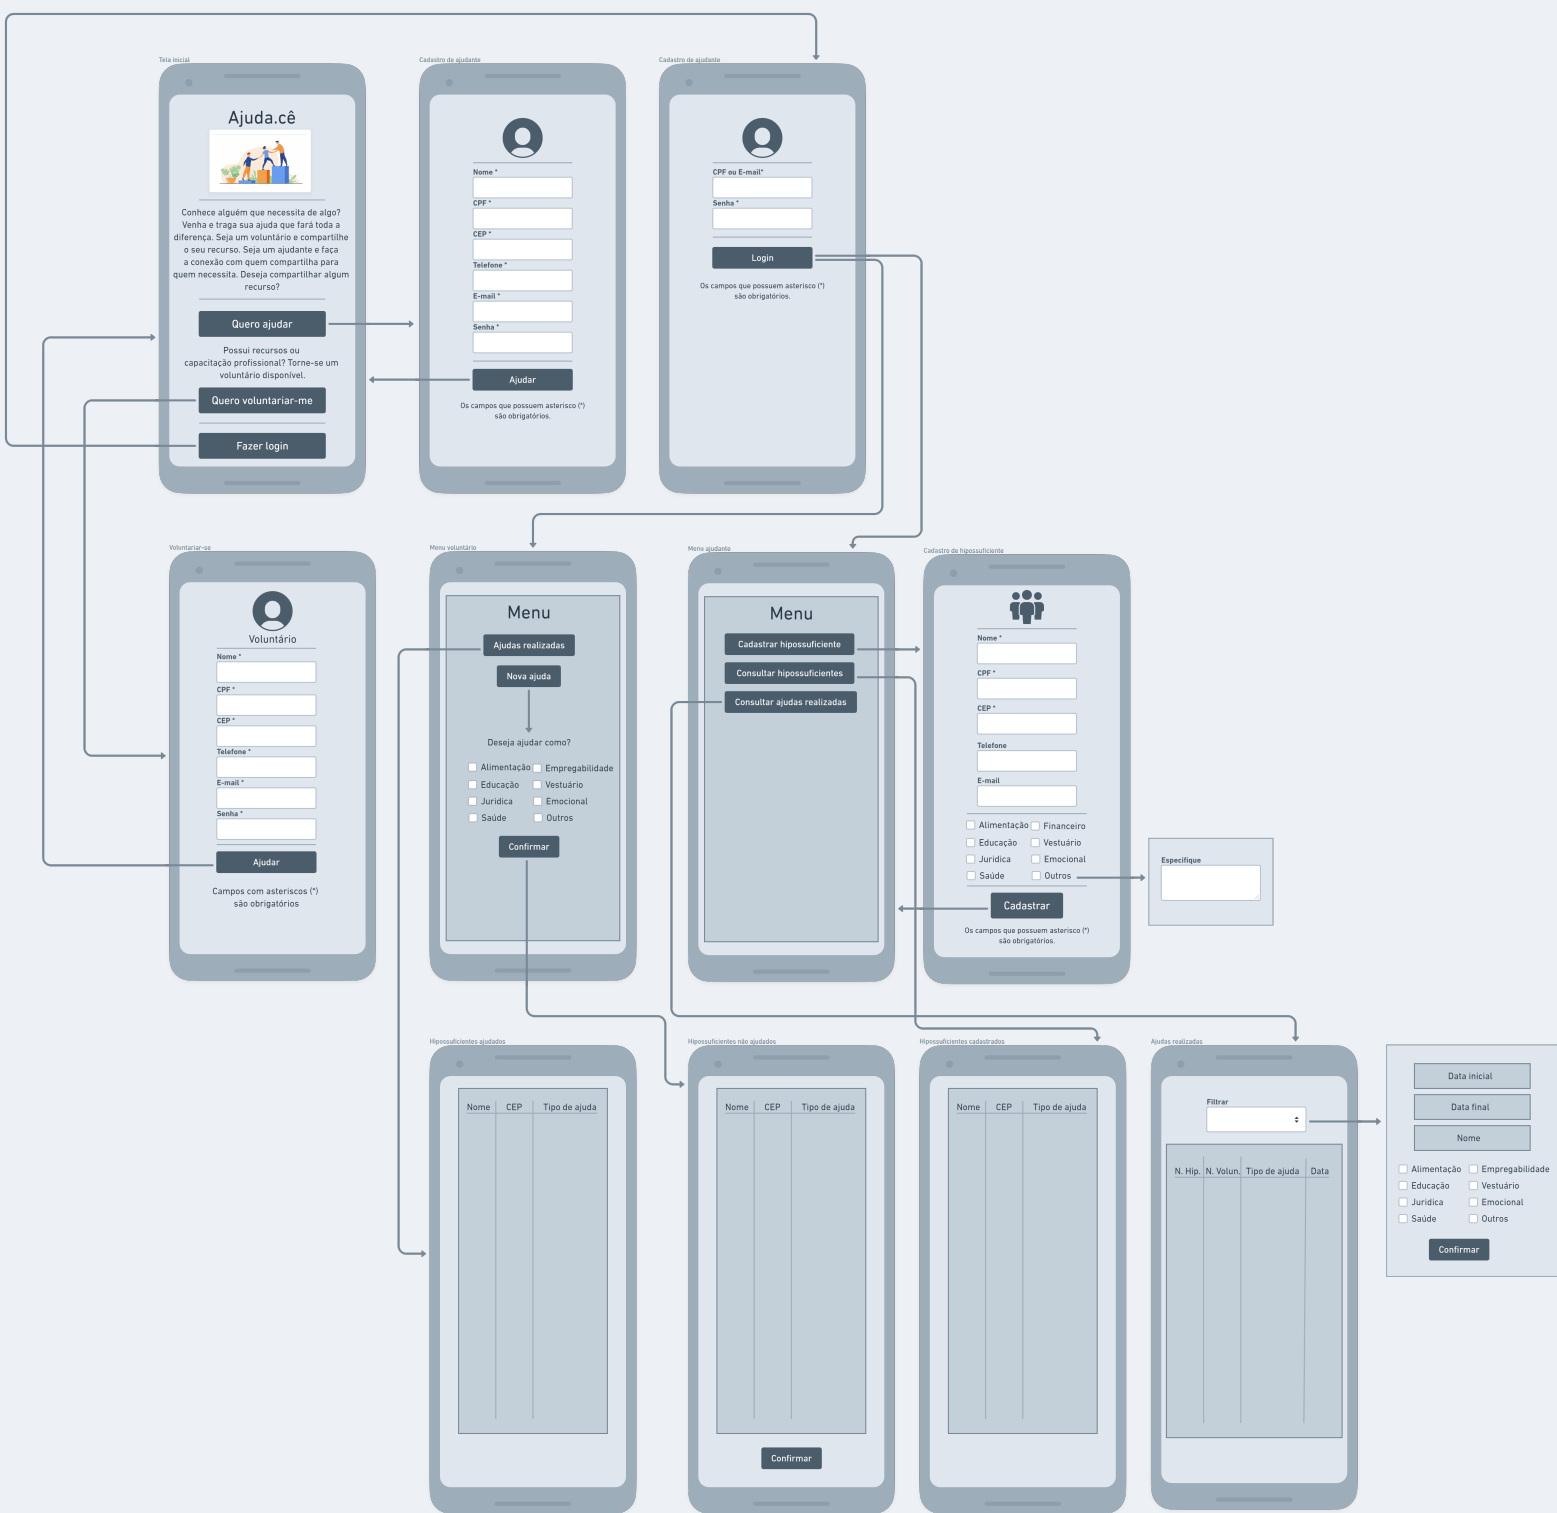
Tela inicial

Ajuda.cê

Conhece alguém que necessita de algo? Venha e traga sua ajuda que fará toda a diferença. Seja um voluntário e compartilhe o seu recurso. Seja um ajudante e faça a conexão com quem compartilha para quem necessita. Deseja compartilhar algum recurso?

Quero ajudar

Possui recursos ou capacitação profissional? Torne-se um voluntário disponível.

Quero voluntariar-me

Fazer login

Cadastro de ajudante

Nome *

CPF *

CEP *

Telefone *

E-mail *

Senha *

Ajudar

Os campos que possuem asterisco (*) são obrigatórios.

Cadastro de ajudante

CPF ou E-mail*

Senha *

Login

Os campos que possuem asterisco (*) são obrigatórios.

Voluntariar-se

Voluntário

Nome *

CPF *

CEP *

Telefone *

E-mail *

Senha *

Ajudar

Campos com asteriscos (*) são obrigatórios

Menu voluntário

Menu

Ajudas realizadas

Nova ajuda

Deseja ajudar como?

Alimentação
Empregabilidade
Educação
Vestuário
Juridica
Emocional
Saúde
Outros

Confirmar

Menu ajudante

Menu

Cadastrar hipossuficiente

Consultar hipossuficientes

Consultar ajudas realizadas

Cadastro de hipossuficiente

Nome *

CPF *

CEP *

Telefone

E-mail

Alimentação
Financeiro
Educação
Vestuário
Juridica
Emocional
Saúde
Outros

Cadastrar

Os campos que possuem asterisco (*) são obrigatórios.

Especifique

Hipossuficientes ajudados

| Nome | CEP | Tipo de ajuda |
|---|---|---|

Hipossuficientes não ajudados

| Nome | CEP | Tipo de ajuda |
|---|---|---|

Confirmar

Hipossuficientes cadastrados

| Nome | CEP | Tipo de ajuda |
|---|---|---|

Ajudas realizadas

Filtrar

| N. Hip. | N. Volun. | Tipo de ajuda | Data |
|---|---|---|---|

Data inicial

Data final

Nome

Alimentação
Empregabilidade
Educação
Vestuário
Juridica
Emocional
Saúde
Outros

Confirmar